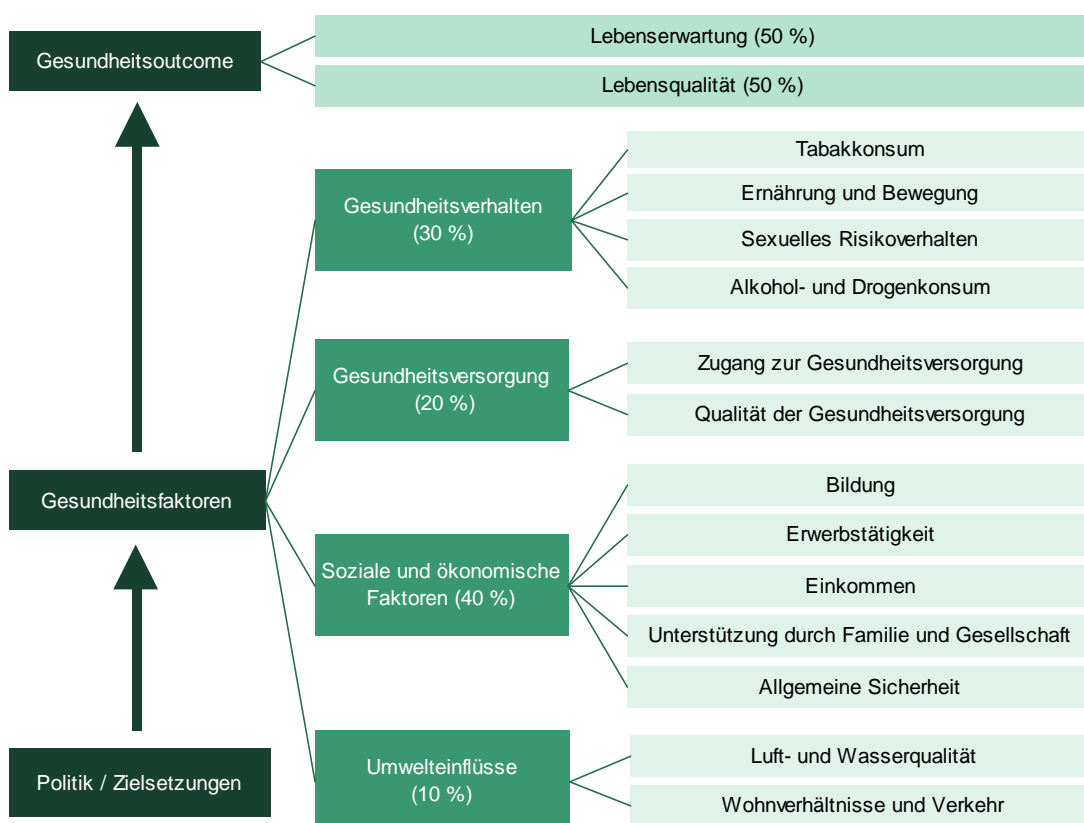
Gesundheitsoutcome

Lebenserwartung (50 %)

Lebensqualität (50 %)

Gesundheitsverhalten (30 %)

Tabakkonsum

Ernährung und Bewegung

Sexuelles Risikoverhalten

Alkohol- und Drogenkonsum

Gesundheitsversorgung (20 %)

Zugang zur Gesundheitsversorgung

Qualität der Gesundheitsversorgung

Gesundheitsfaktoren

Soziale und ökonomische Faktoren (40 %)

Bildung

Erwerbstätigkeit

Einkommen

Unterstützung durch Familie und Gesellschaft

Allgemeine Sicherheit

Umwelteinflüsse (10 %)

Luft- und Wasserqualität

Wohnverhältnisse und Verkehr

Politik / Zielsetzungen